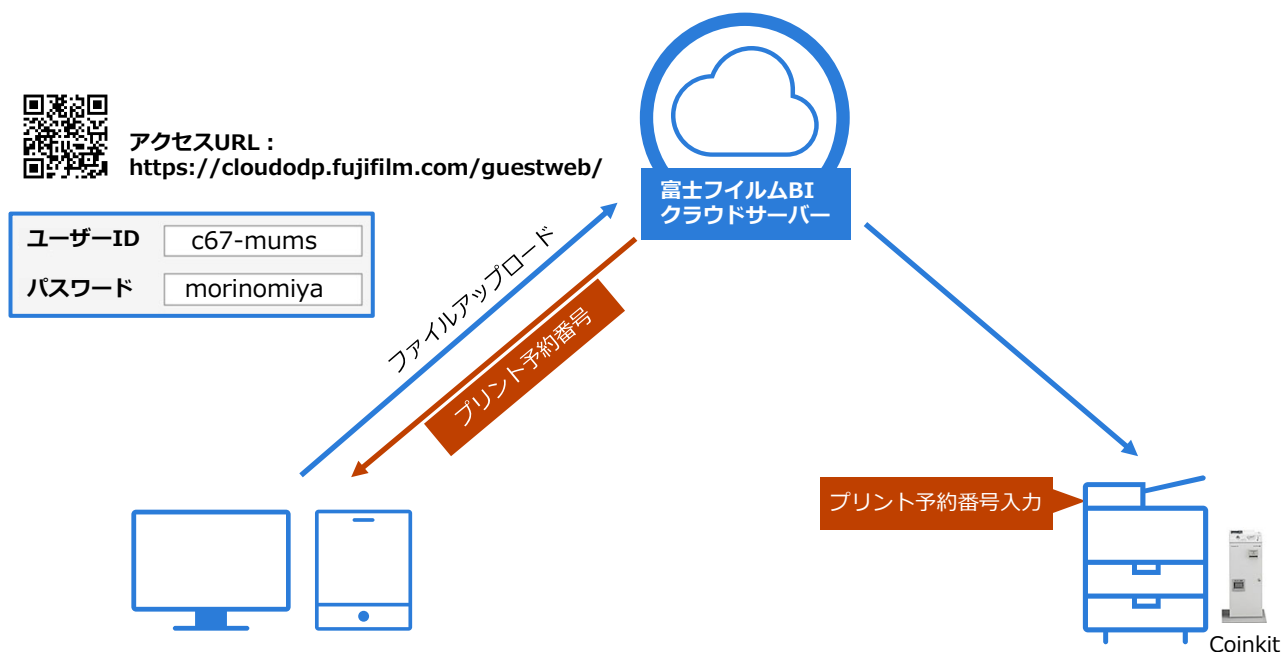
アクセスURL：
https://cloudodp.fujifilm.com/guestweb/

| ユーザーID | c67-mums |
|---|---|
| パスワード | morinomiya |

富士フイルムBI
クラウドサーバー

ファイルアップロード

プリント予約番号

プリント予約番号入力

Coinkit